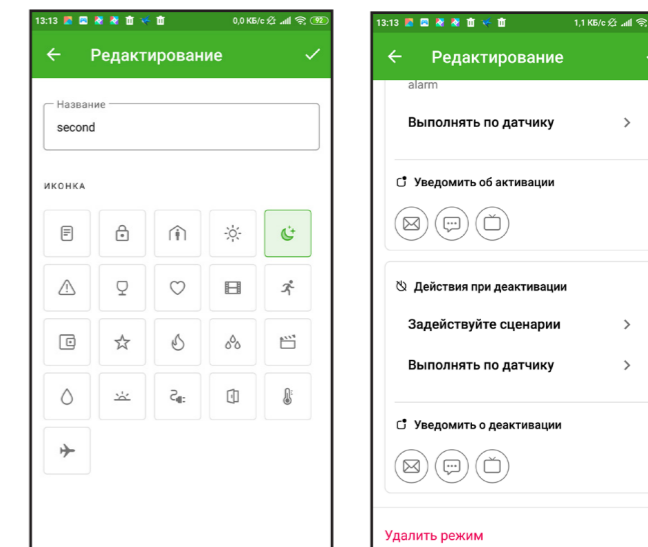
13:13 0,0 КБ/с 92

Редактирование

Название
second

ИКОНКА

13:13 1,1 КБ/с

Редактирование

alarm

Выполнять по датчику

Уведомить об активации

Действия при деактивации

Задействуйте сценарии

Выполнять по датчику

Уведомить о деактивации

Удалить режим